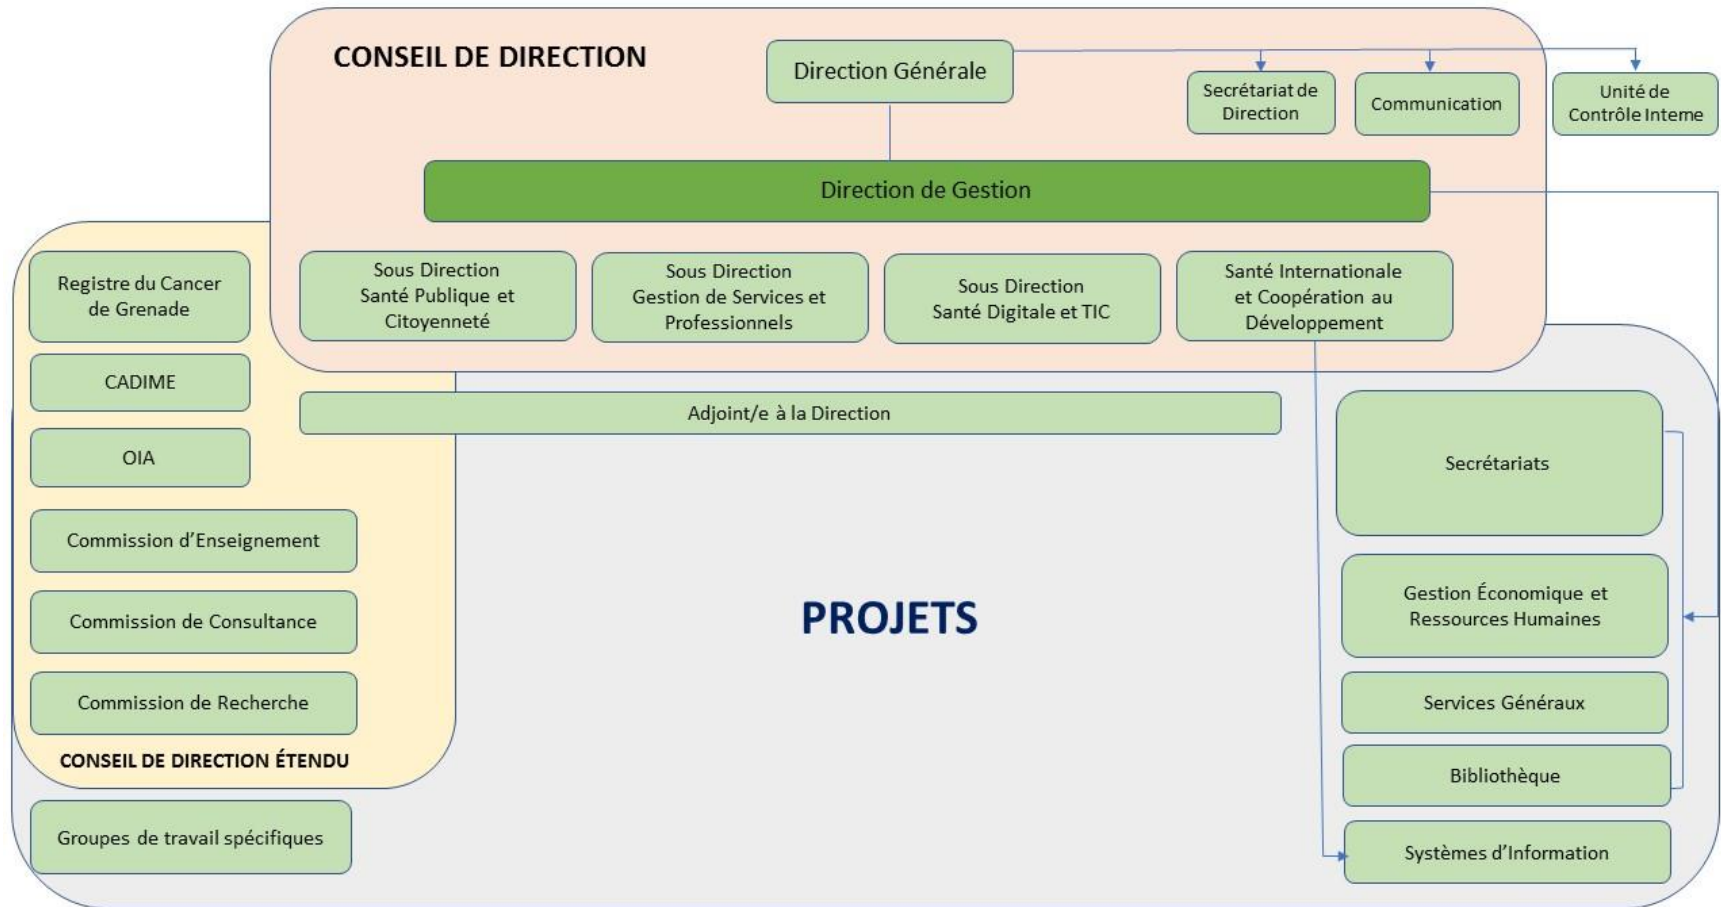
CONSEIL DE DIRECTION

Direction Générale

Secrétariat de Direction

Communication

Unité de Contrôle Interne

Direction de Gestion

Sous Direction Santé Publique et Citoyenneté

Sous Direction Gestion de Services et Professionnels

Sous Direction Santé Digitale et TIC

Santé Internationale et Coopération au Développement

Registre du Cancer de Grenade

CADIME

OIA

Commission d'Enseignement

Commission de Consultance

Commission de Recherche

CONSEIL DE DIRECTION ÉTENDU

Groupes de travail spécifiques

Adjoint/e à la Direction

PROJETS

Secrétariats

Gestion Économique et Ressources Humaines

Services Généraux

Bibliothèque

Systèmes d'Information